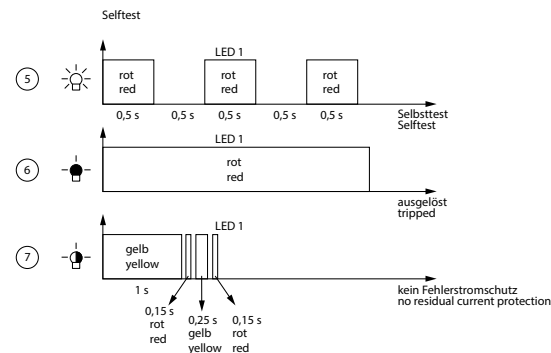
Selftest

5

LED 1

rot
red

rot
red

rot
red

0,5 s 0,5 s 0,5 s 0,5 s 0,5 s

Selbsttest
Selftest

6

LED 1

rot
red

ausgelöst
tripped

7

LED 1

gelb
yellow

1 s

0,15 s
rot
red

0,25 s
gelb
yellow

0,15 s
rot
red

kein Fehlerstromschutz
no residual current protection